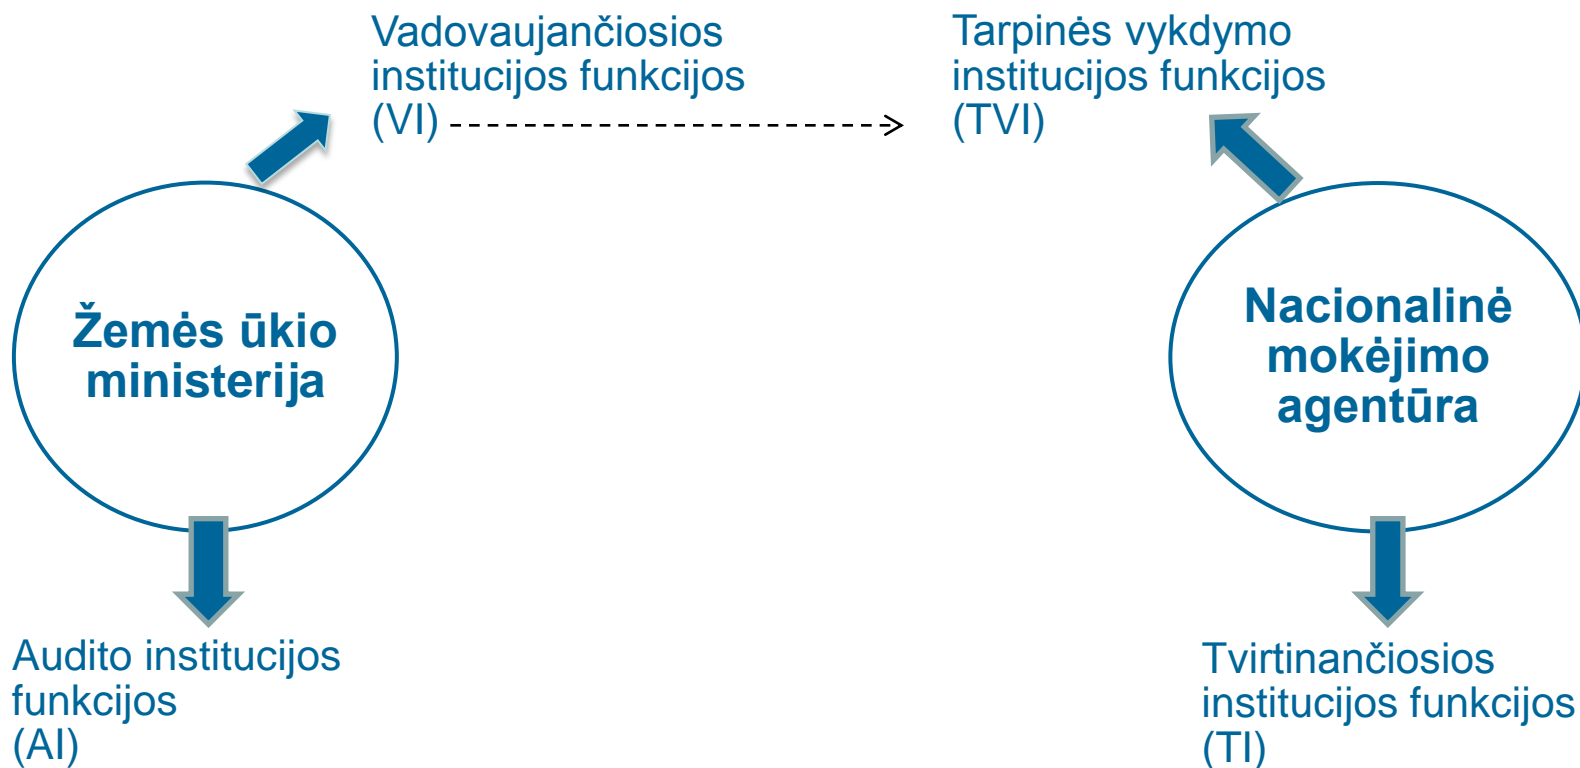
Vadovaujančiosios institucijos funkcijos (VI)

Tarpinės vykdymo institucijos funkcijos (TVI)

Žemės ūkio ministerija

Nacionalinė mokėjimo agentūra

Audito institucijos funkcijos (AI)

Tvirtinančiosios institucijos funkcijos (TI)